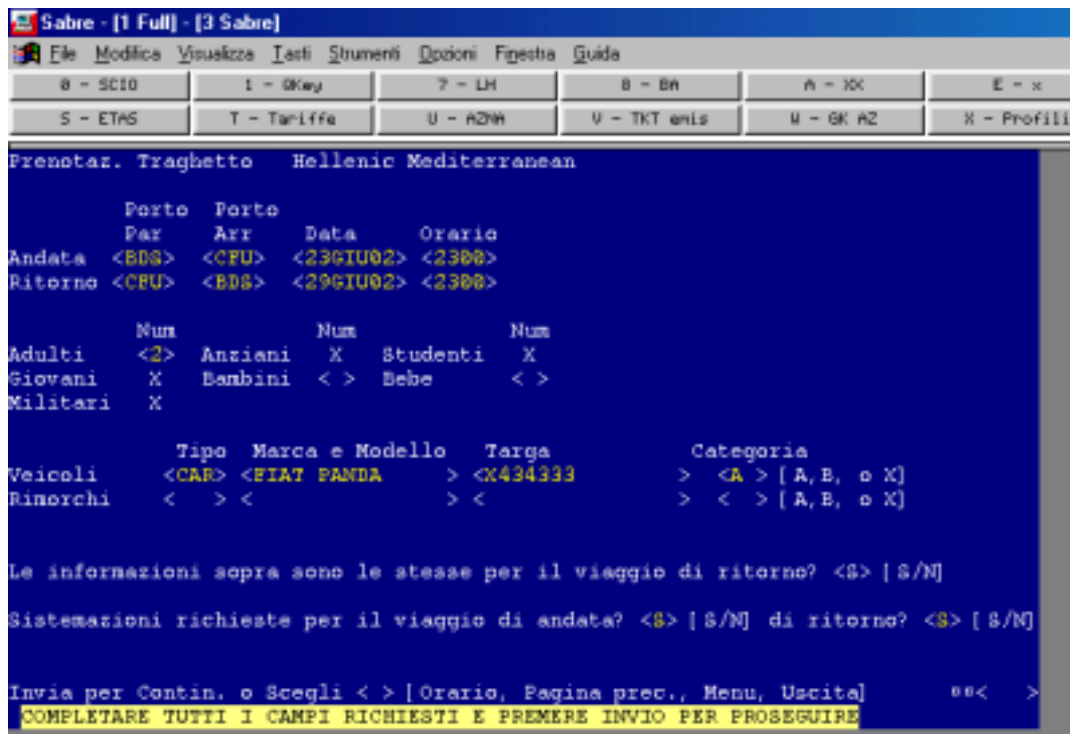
Sabre - [1 Full] - [3 Sabre]

File Modifica Visualizza Tasti Strumenti Opzioni Finestra Guida

| 0 - SCIO | 1 - OKey | 7 - LH | 8 - BA | A - XX | E - x |
|---|---|---|---|---|---|
| S - ETAS | T - Tariffe | U - AZNA | V - TKT emis | W - GK AZ | X - Profili |

Prenotaz. Traghetto Hellenic Mediterranean

Porto Porto
Par Arr Data Orario
Andata <BDS> <CFU> <23GIU02> <2300>
Ritorno <CFU> <BDS> <29GIU02> <2300>

Num Num Num
Adulti <2> Anziani X Studenti X
Giovani X Bambini < > Bebe < >
Militari X

Tipo Marca e Modello Targa Categoria
Veicoli <CAR> <FIAT PANDA > <X434333 > <A > [ A, B, o X]
Rimorchi < > < > < > < > [ A, B, o X]

Le informazioni sopra sono le stesse per il viaggio di ritorno? <S> [ S/N]

Sistemazioni richieste per il viaggio di andata? <S> [ S/N] di ritorno? <S> [ S/N]

Invia per Contin. o Scegli < > [ Orario, Pagina prec., Menu, Uscita] ¤¤< >
COMPLETARE TUTTI I CAMPI RICHIESTI E PREMERE INVIO PER PROSEGUIRE